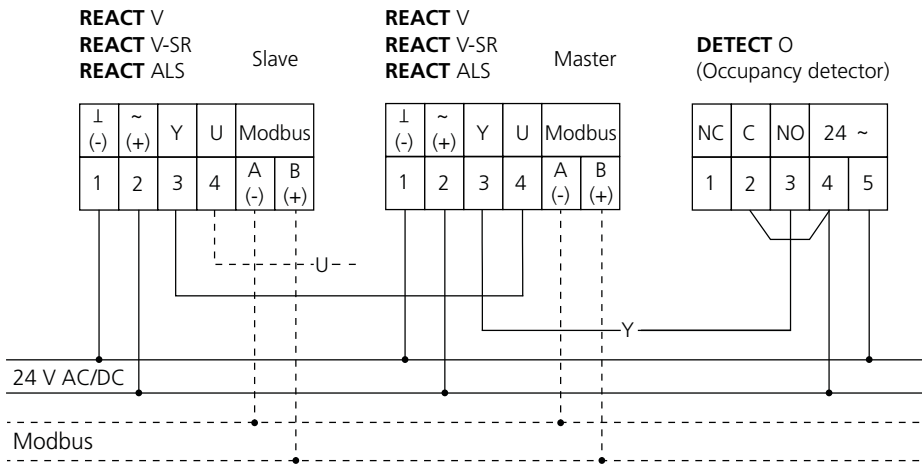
**REACT** V
**REACT** V-SR
**REACT** ALS
Slave

| ⊥ (-) | ~ (+) | Y | U | Modbus | |
|---|---|---|---|---|---|
| 1 | 2 | 3 | 4 | A (-) | B (+) |

**REACT** V
**REACT** V-SR
**REACT** ALS
Master

| ⊥ (-) | ~ (+) | Y | U | Modbus | |
|---|---|---|---|---|---|
| 1 | 2 | 3 | 4 | A (-) | B (+) |

**DETECT** O
(Occupancy detector)

| NC | C | NO | 24 ~ | |
|---|---|---|---|---|
| 1 | 2 | 3 | 4 | 5 |

U

Y

24 V AC/DC

Modbus